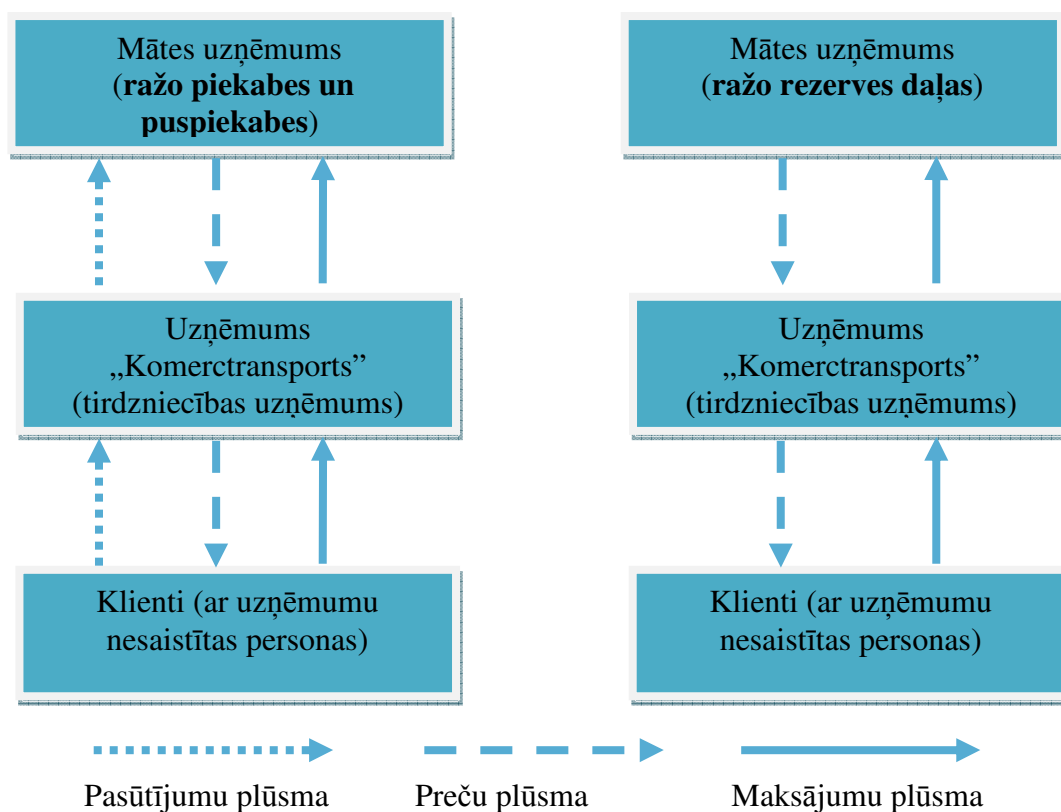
Mātes uzņēmums
(**ražo piekabes un puspiekabes**)

Mātes uzņēmums
(**ražo rezerves daļas**)

Uzņēmums
„Komerctransports"
(tirdzniecības uzņēmums)

Uzņēmums
„Komerctransports"
(tirdzniecības uzņēmums)

Klienti (ar uzņēmumu nesaistītas personas)

Klienti (ar uzņēmumu nesaistītas personas)

Pasūtījumu plūsma

Preču plūsma

Maksājumu plūsma